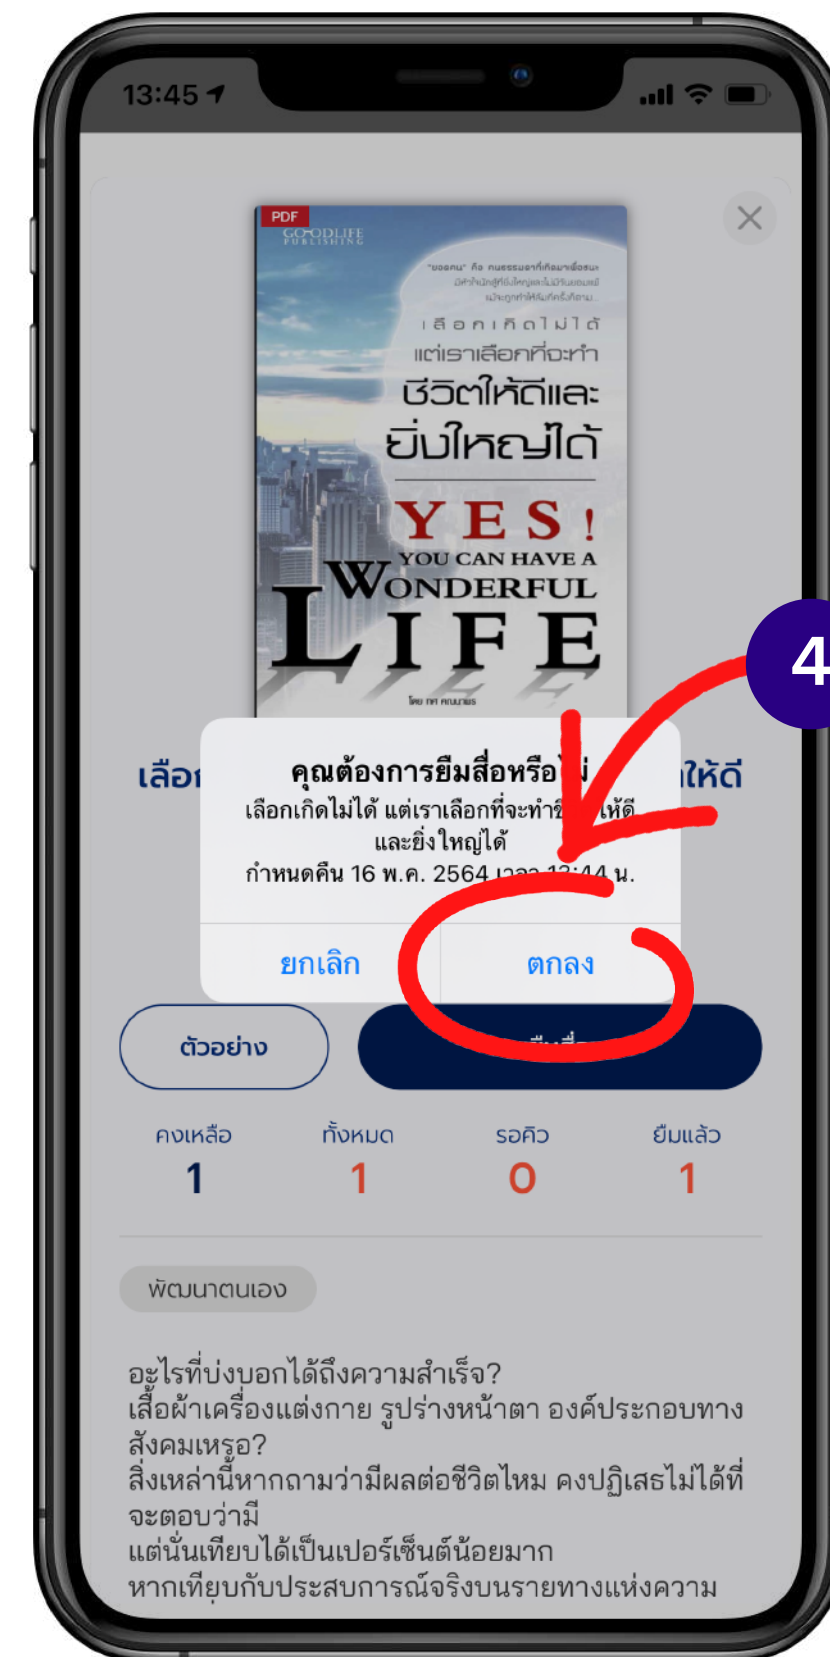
13:45

PDF

GOODLIFE PUBLISHING

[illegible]

เลือกเกิดไม่ได้

แต่เราเลือกที่จะทำ

ชีวิตให้ดีและ

ยิ่งใหญ่ได้

YES!

YOU CAN HAVE A

WONDERFUL

LIFE

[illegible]

4

เลือก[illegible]ให้ดี

คุณต้องการยืมสื่อหรือ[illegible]

เลือกเกิดไม่ได้ แต่เราเลือกที่จะทำ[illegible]ให้ดี และยิ่งใหญ่ได้

กำหนดคืน 16 พ.ค. 2564 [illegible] น.

ยกเลิก

ตกลง

ตัวอย่าง

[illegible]

คงเหลือ
1

ทั้งหมด
1

รอคิว
0

ยืมแล้ว
1

พัฒนาตนเอง

อะไรที่บ่งบอกได้ถึงความสำเร็จ?
เสื้อผ้าเครื่องแต่งกาย รูปร่างหน้าตา องค์ประกอบทางสังคมเหรอ?
สิ่งเหล่านี้หากถามว่ามีผลต่อชีวิตไหม คงปฏิเสธไม่ได้ที่จะตอบว่ามี
แต่นั่นเทียบได้เป็นเปอร์เซ็นต์น้อยมาก
หากเทียบกับประสบการณ์จริงบนรายทางแห่งความ